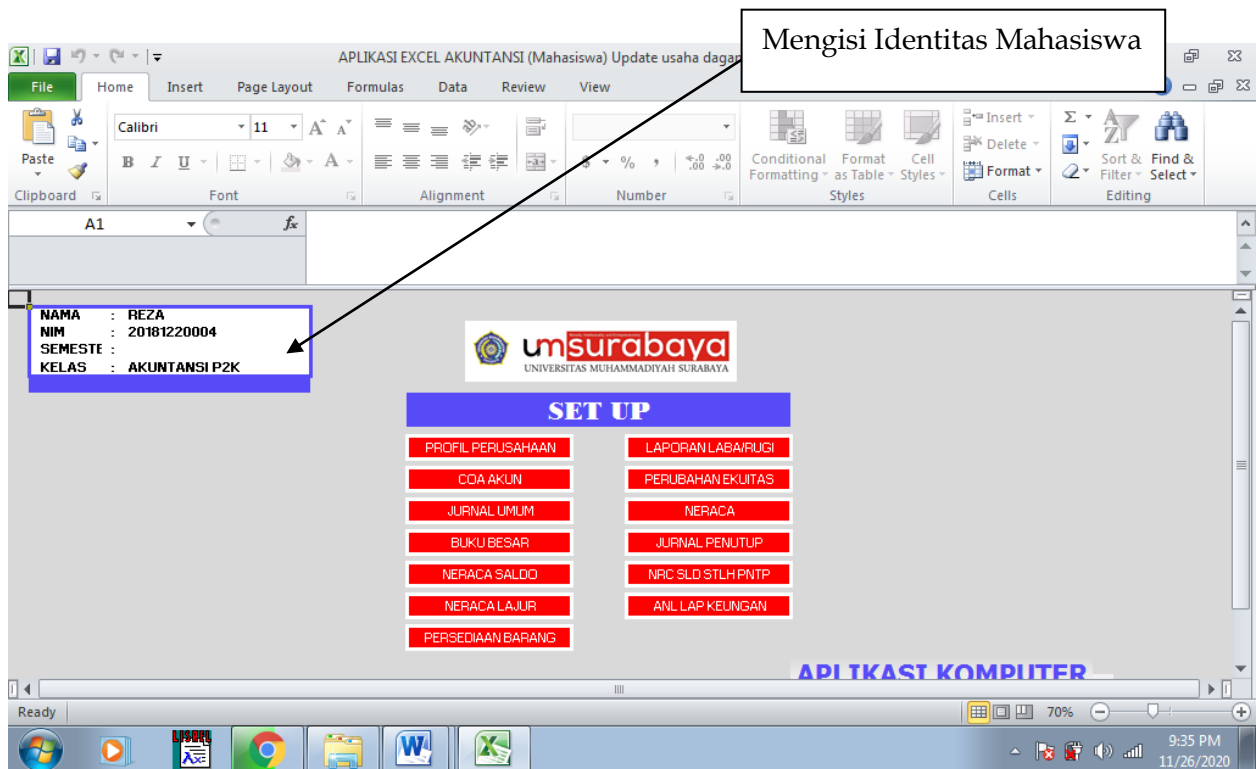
Mengisi Identitas Mahasiswa

APLIKASI EXCEL AKUNTANSI (Mahasiswa) Update usaha dagan

File | Home | Insert | Page Layout | Formulas | Data | Review | View

Paste
Clipboard
Calibri | 11
B I U
Font
Alignment
Number
Conditional Formatting | Format as Table | Cell Styles
Styles
Insert | Delete | Format
Cells
Sort & Filter | Find & Select
Editing

A1

NAMA : REZA
NIM : 20181220004
SEMESTE :
KELAS : AKUNTANSI P2K

umsurabaya
UNIVERSITAS MUHAMMADIYAH SURABAYA

SET UP

PROFIL PERUSAHAAN
COA AKUN
JURNAL UMUM
BUKU BESAR
NERACA SALDO
NERACA LAJUR
PERSEDIAAN BARANG

LAPORAN LABA/RUGI
PERUBAHAN EKUITAS
NERACA
JURNAL PENUTUP
NRC SLD STLH PNTP
ANL LAP KEUNGAN

APLIKASI KOMPUTER

Ready
70%

LISREL

9:35 PM
11/26/2020